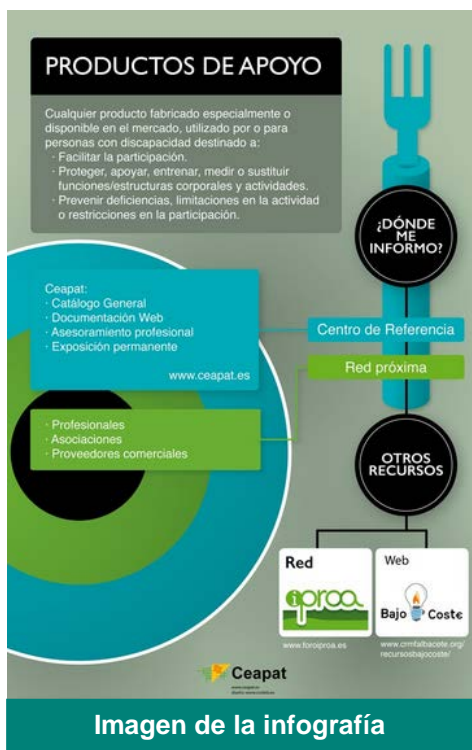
PRODUCTOS DE APOYO

Cualquier producto fabricado especialmente o disponible en el mercado, utilizado por o para personas con discapacidad destinado a:
· Facilitar la participación.
· Proteger, apoyar, entrenar, medir o sustituir funciones/estructuras corporales y actividades.
· Prevenir deficiencias, limitaciones en la actividad o restricciones en la participación.

¿DÓNDE ME INFORMO?

Ceapat:
· Catálogo General
· Documentación Web
· Asesoramiento profesional
· Exposición permanente

www.ceapat.es

Centro de Referencia

Red próxima

· Profesionales
· Asociaciones
· Proveedores comerciales

OTROS RECURSOS

Red
iproa
www.foroiproa.es

Web
Bajo Coste
www.crmfalbacete.org/recursosbajocoste/

Ceapat
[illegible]

Imagen de la infografía